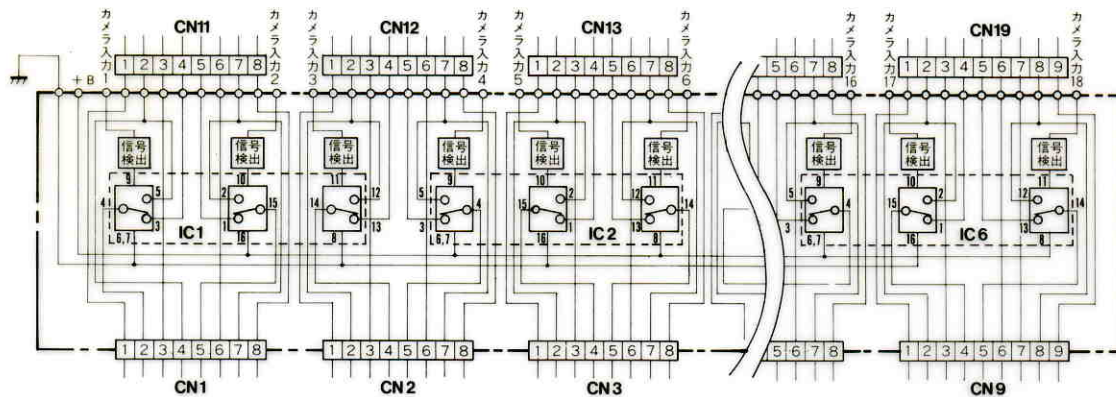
カメラ入力1 CN11 カメラ入力2 カメラ入力3 CN12 カメラ入力4 カメラ入力5 CN13 カメラ入力6 カメラ入力16 カメラ入力17 CN19 カメラ入力18

+B

1 2 3 4 5 6 7 8
1 2 3 4 5 6 7 8
1 2 3 4 5 6 7 8
5 6 7 8
1 2 3 4 5 6 7 8 9

信号検出 信号検出 信号検出 信号検出 信号検出 信号検出 信号検出 信号検出 信号検出 信号検出

9 5 4 3 6,7
10 2 15 1 16
IC1
11 12 14 13 8
9 5 4 3 6,7
10 2 15 1 16
12 11 14 13 8
IC2
9 5 4 3 6,7
10 2 15 1 16
IC6
12 11 14 13 8

1 2 3 4 5 6 7 8
1 2 3 4 5 6 7 8
1 2 3 4 5 6 7 8
5 6 7 8
1 2 3 4 5 6 7 8 9

CN1 CN2 CN3 CN9